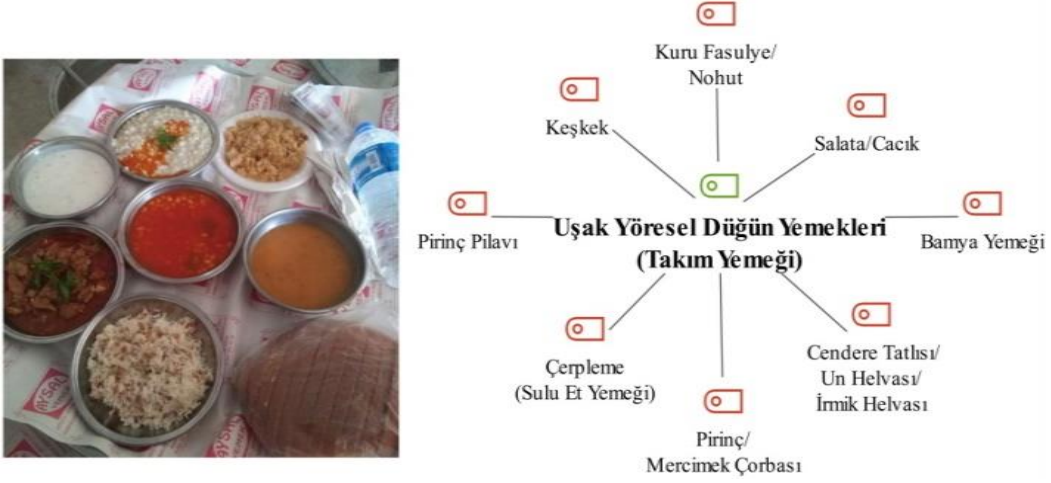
Kuru Fasulye/ Nohut

Keşkek

Salata/Cacık

Pirinç Pilavı

Uşak Yöresel Düğün Yemekleri (Takım Yemeği)

Bamya Yemeği

Çerpleme (Sulu Et Yemeği)

Cendere Tatlısı/ Un Helvası/ İrmik Helvası

Pirinç/ Mercimek Çorbası